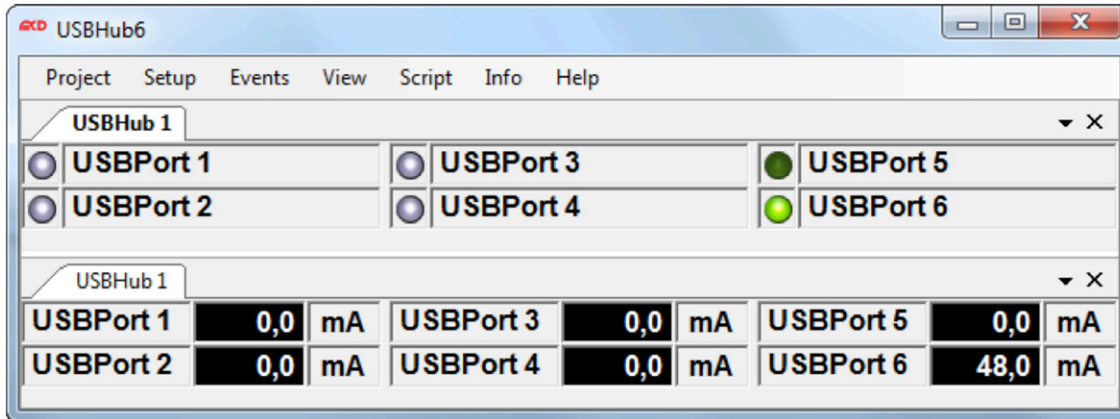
USBHub6

Project Setup Events View Script Info Help

USBHub 1

USBPort 1
USBPort 3
USBPort 5
USBPort 2
USBPort 4
USBPort 6

USBHub 1

| USBPort 1 | 0,0 | mA | USBPort 3 | 0,0 | mA | USBPort 5 | 0,0 | mA |
|---|---|---|---|---|---|---|---|---|
| USBPort 2 | 0,0 | mA | USBPort 4 | 0,0 | mA | USBPort 6 | 48,0 | mA |